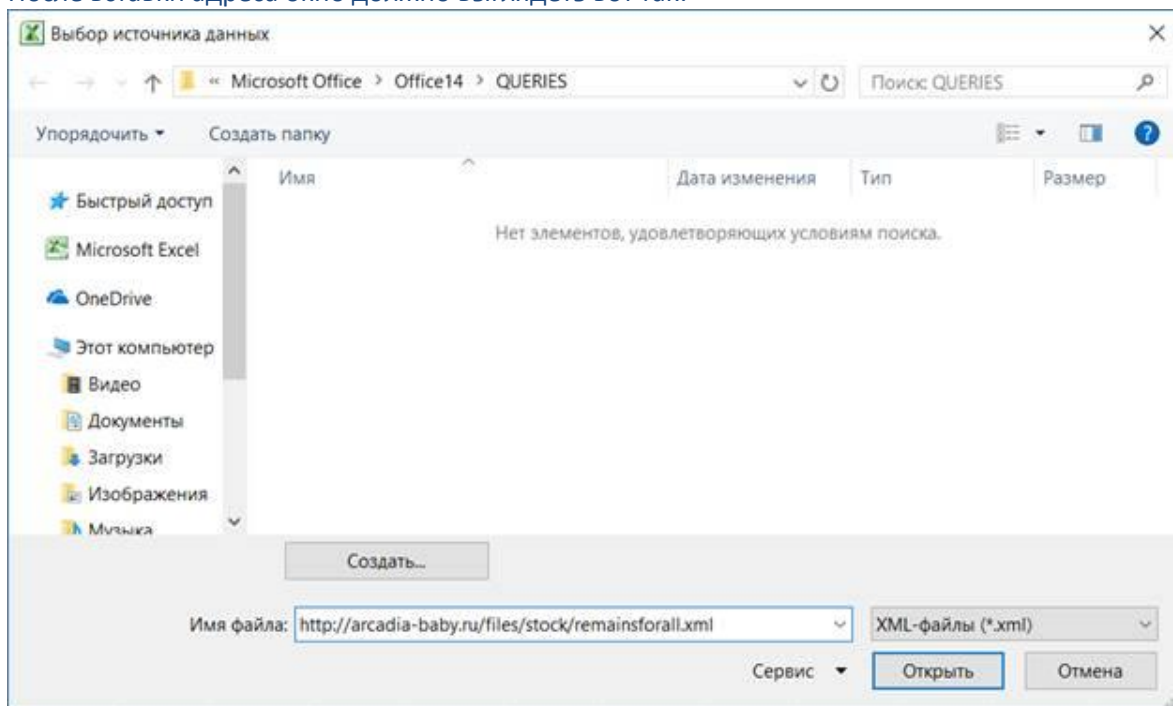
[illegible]

Выбор источника данных

« Microsoft Office > Office14 > QUERIES

Поиск: QUERIES

Упорядочить ▾ Создать папку

Быстрый доступ
Microsoft Excel
OneDrive
Этот компьютер
Видео
Документы
Загрузки
Изображения
Музыка

| Имя | Дата изменения | Тип | Размер |
|---|---|---|---|

Нет элементов, удовлетворяющих условиям поиска.

Создать...

Имя файла: http://arcadia-baby.ru/files/stock/remainsforall.xml

XML-файлы (*.xml)

Сервис ▾ Открыть Отмена